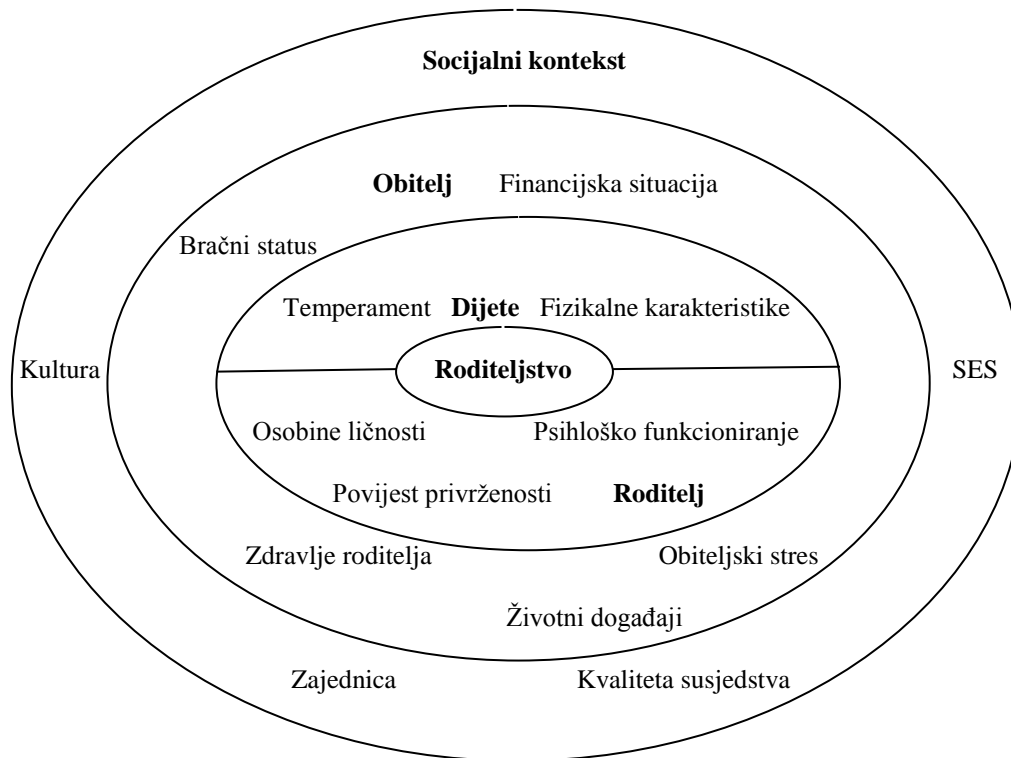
Socijalni kontekst

Obitelj Financijska situacija

Bračni status

Temperament Dijete Fizikalne karakteristike

Kultura

Roditeljstvo

SES

Osobine ličnosti Psihološko funkcioniranje

Povijest privrženosti Roditelj

Zdravlje roditelja Obiteljski stres

Životni događaji

Zajednica Kvaliteta susjedstva